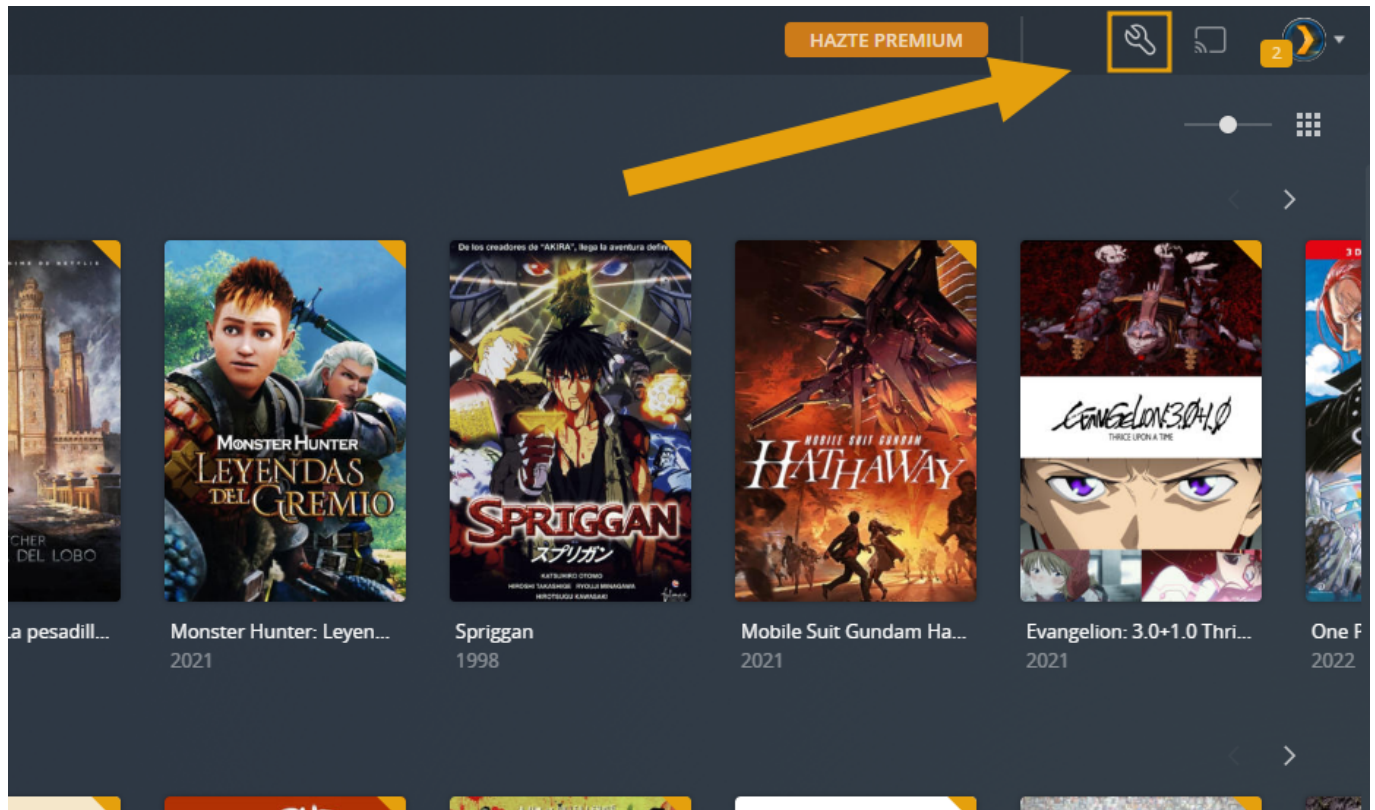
HAZTE PREMIUM

2

CHER
DEL LOBO

La pesadill...

MONSTER HUNTER
LEYENDAS DEL GREMIO

Monster Hunter: Leyen...
2021

De los creadores de "AKIRA", llega la aventura defin

SPRIGGAN
スプリガン

KATSUHIRO OTOMO
HIROSHI TAKASHIGE · RYOJI MINAGAWA
HIROTSUGU KAWASAKI

Spriggan
1998

MOBILE SUIT GUNDAM
HATHAWAY

Mobile Suit Gundam Ha...
2021

EVANGELION:3.0+1.0
THRICE UPON A TIME

Evangelion: 3.0+1.0 Thri...
2021

3 D

One P
2022